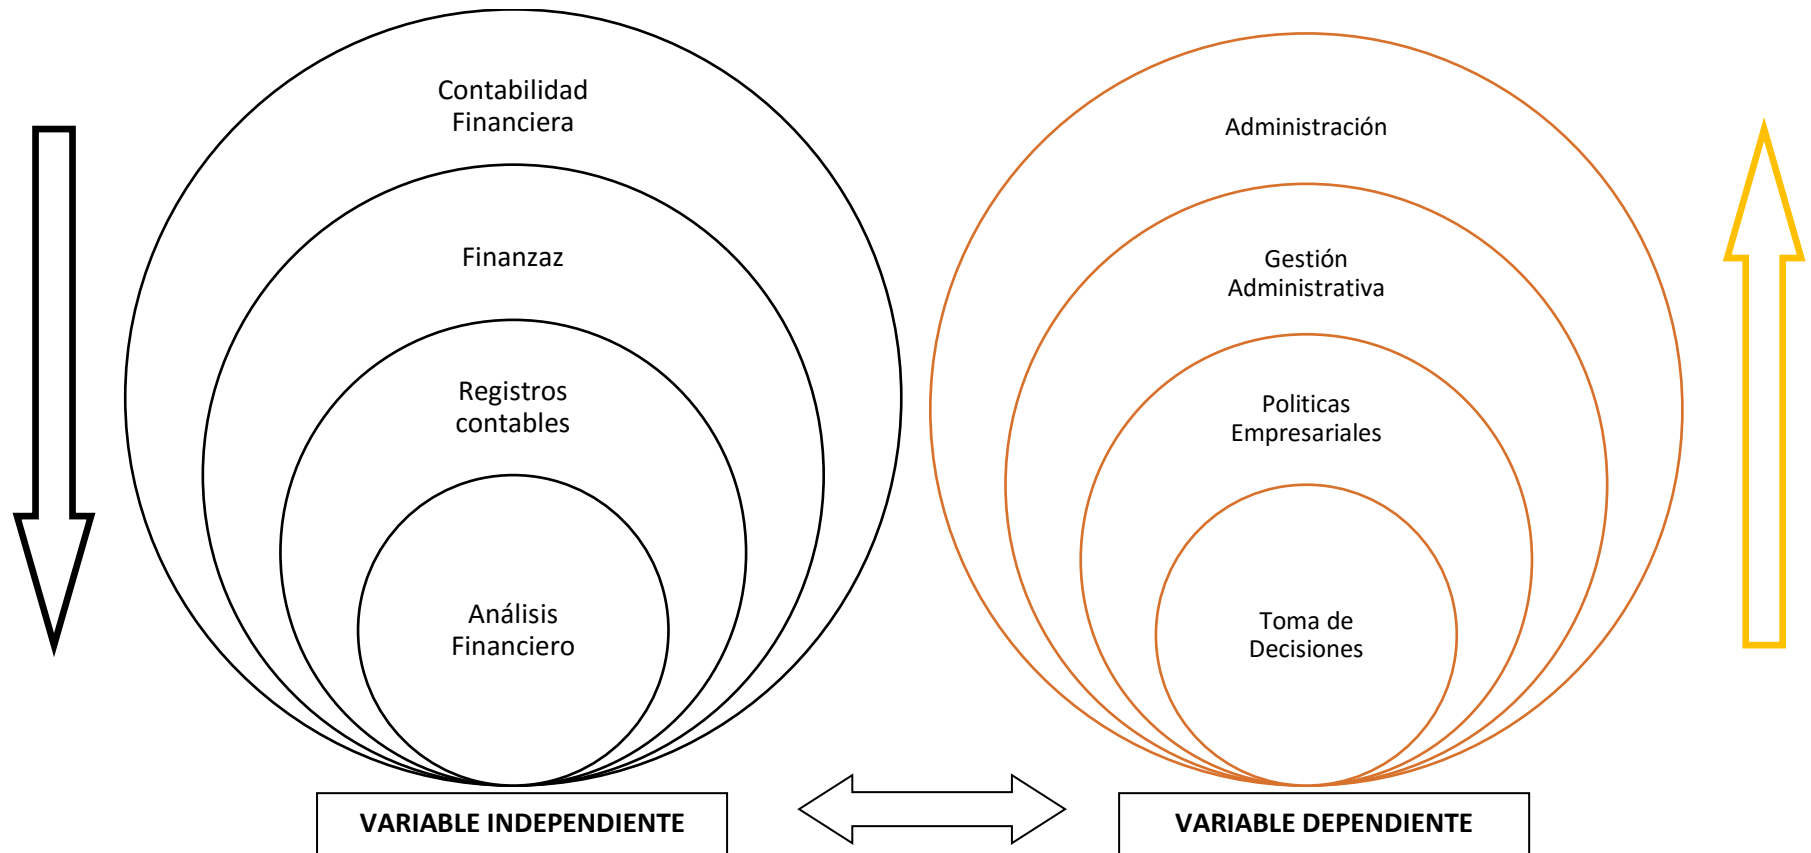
Contabilidad Financiera

Finanzaz

Registros contables

Análisis Financiero

VARIABLE INDEPENDIENTE

Administración

Gestión Administrativa

Politicas Empresariales

Toma de Decisiones

VARIABLE DEPENDIENTE